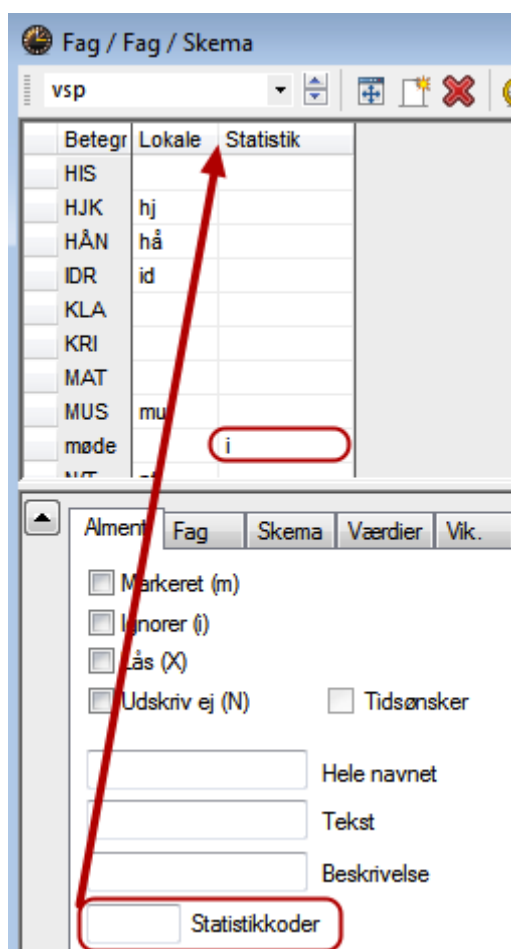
Fag / Fag / Skema

vsp

| Betegr | Lokale | Statistik |
|---|---|---|
| HIS | | |
| HJK | hj | |
| HÅN | hå | |
| IDR | id | |
| KLA | | |
| KRI | | |
| MAT | | |
| MUS | mu | |
| møde | | i |
| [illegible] | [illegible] | |

Alment | Fag | Skema | Værdier | Vik.

Markeret (m)
Ignorer (i)
Lås (X)
Udskriv ej (N)
Tidsønsker

Hele navnet
Tekst
Beskrivelse
Statistikkoder